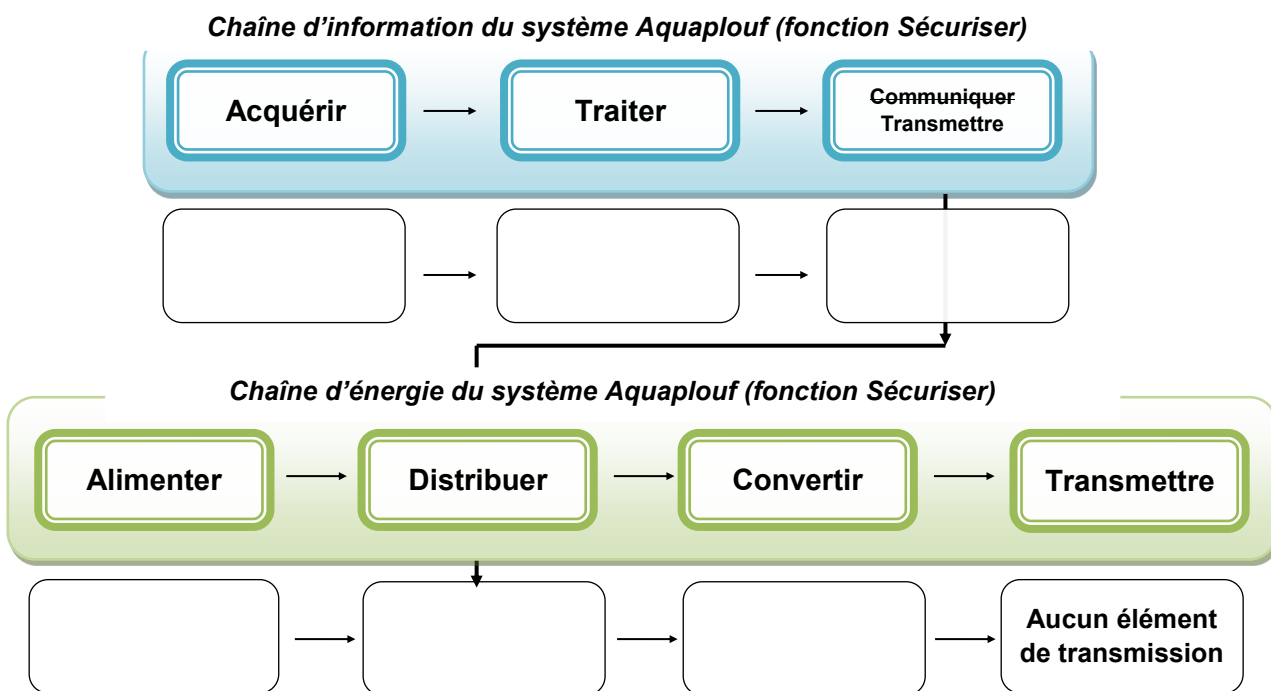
Chaîne d'information du système Aquaplouf (fonction Sécuriser)

Acquérir

Traiter

~~Communiquer~~ Transmettre

Chaîne d'énergie du système Aquaplouf (fonction Sécuriser)

Alimenter

Distribuer

Convertir

Transmettre

Aucun élément de transmission